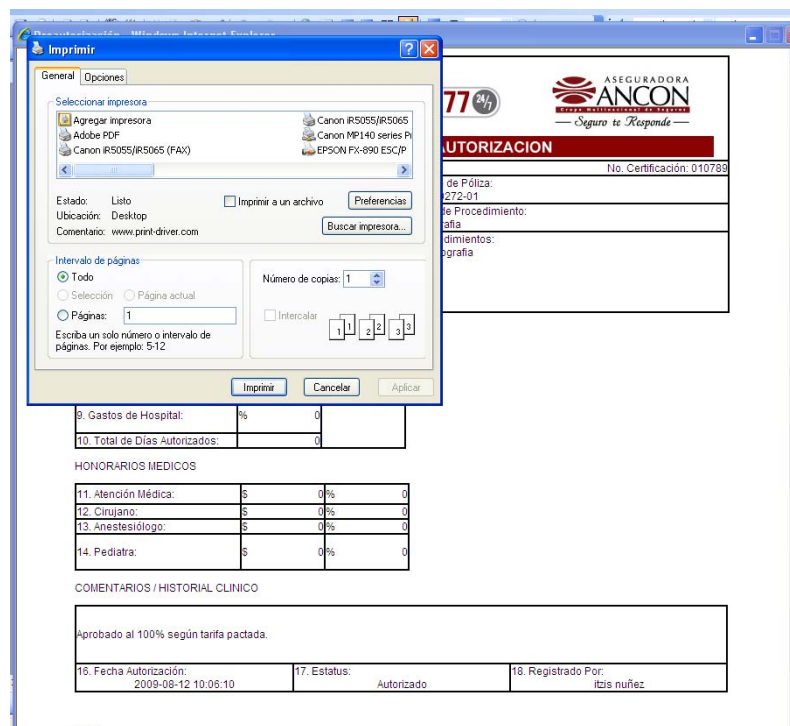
Imprimir

General | Opciones

Seleccionar impresora
Agregar impresora
Adobe PDF
Canon iR5055/iR5065 (FAX)
Canon iR5055/iR5065
Canon MP140 series P
EPSON FX-890 ESC/P

Estado: Listo
Ubicación: Desktop
Comentario: www.print-driver.com
Imprimir a un archivo
Preferencias
Buscar impresora...

Intervalo de páginas
Todo
Selección
Página actual
Páginas: 1
Escriba un solo número o intervalo de páginas. Por ejemplo: 5-12

Número de copias: 1
Intercalar

Imprimir | Cancelar | Aplicar

77 24/7

ASEGURADORA ANCON
Seguro te Responde

AUTORIZACION

No. Certificación: 010789

de Póliza:
272-01
de Procedimiento:
afia
dimientos:
ografia

| 9. Gastos de Hospital: | % | 0 |
|---|---|---|
| 10. Total de Días Autorizados: | | 0 |

HONORARIOS MEDICOS

| 11. Atención Médica: | $ | 0 | % | 0 |
|---|---|---|---|---|
| 12. Cirujano: | $ | 0 | % | 0 |
| 13. Anestesiólogo: | $ | 0 | % | 0 |
| 14. Pediatra: | $ | 0 | % | 0 |

COMENTARIOS / HISTORIAL CLINICO

Aprobado al 100% según tarifa pactada.

| 16. Fecha Autorización: 2009-08-12 10:06:10 | 17. Estatus: Autorizado | 18. Registrado Por: itzis nuñez |
|---|---|---|